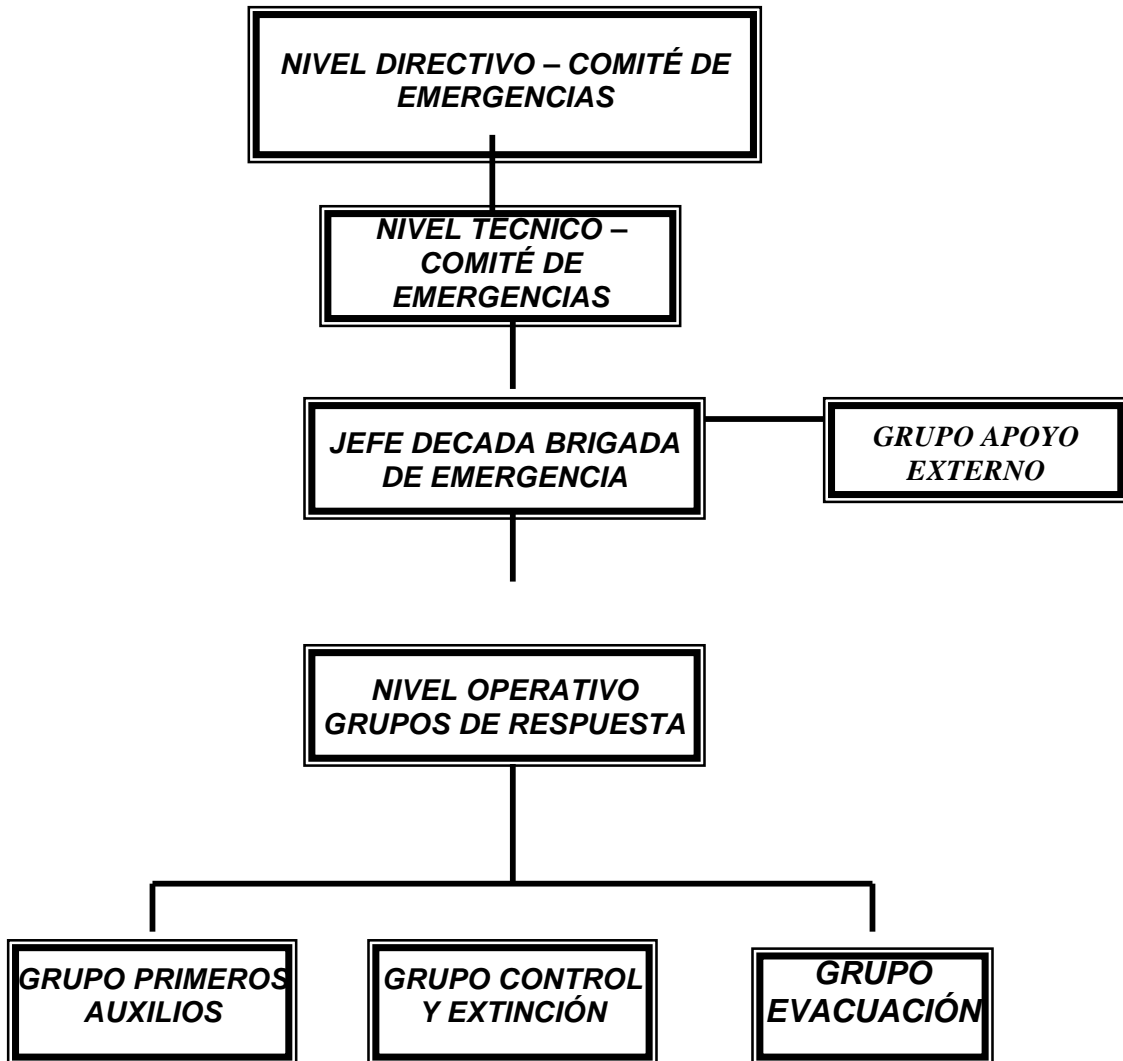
NIVEL DIRECTIVO – COMITÉ DE EMERGENCIAS

NIVEL TECNICO – COMITÉ DE EMERGENCIAS

JEFE DECADA BRIGADA DE EMERGENCIA

GRUPO APOYO EXTERNO

NIVEL OPERATIVO GRUPOS DE RESPUESTA

GRUPO PRIMEROS AUXILIOS

GRUPO CONTROL Y EXTINCIÓN

GRUPO EVACUACIÓN